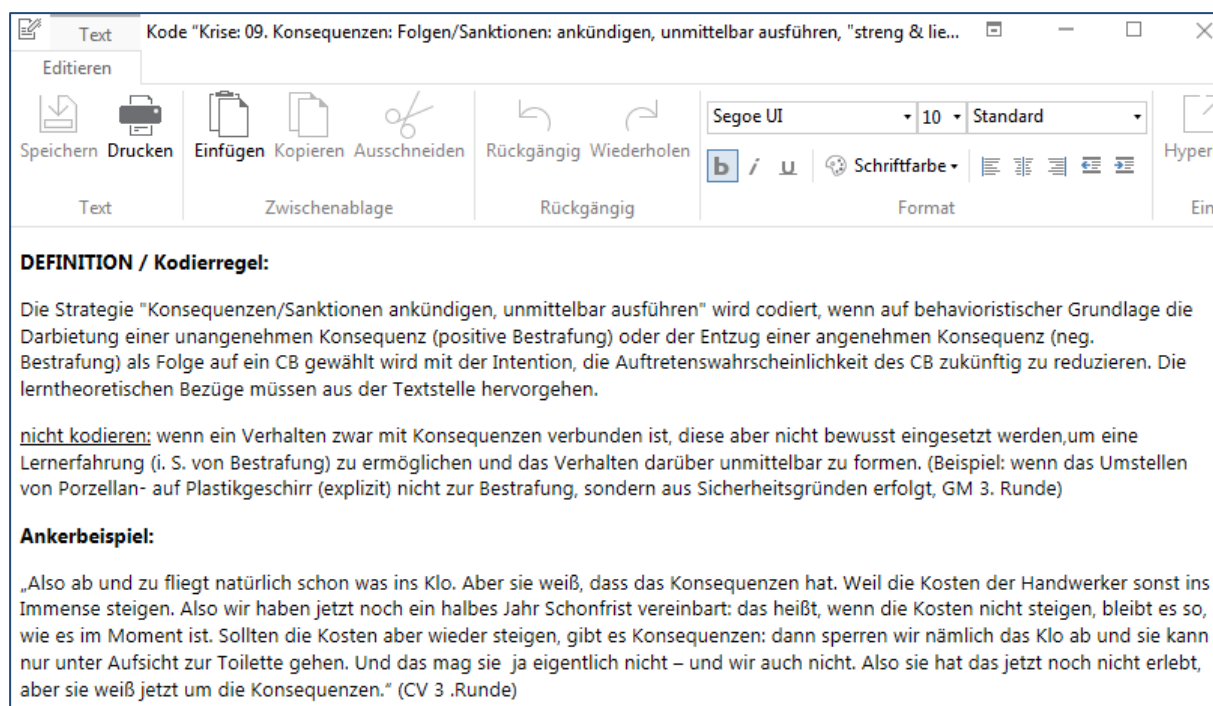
Text Kode "Krise: 09. Konsequenzen: Folgen/Sanktionen: ankündigen, unmittelbar ausführen, "streng & lie...

Editieren

Speichern Drucken Einfügen Kopieren Ausschneiden Rückgängig Wiederholen Segoe UI 10 Standard

b i u Schriftfarbe Hyper

Text Zwischenablage Rückgängig Format Ein

**DEFINITION / Kodierregel:**

Die Strategie "Konsequenzen/Sanktionen ankündigen, unmittelbar ausführen" wird codiert, wenn auf behavioristischer Grundlage die Darbietung einer unangenehmen Konsequenz (positive Bestrafung) oder der Entzug einer angenehmen Konsequenz (neg. Bestrafung) als Folge auf ein CB gewählt wird mit der Intention, die Auftretenswahrscheinlichkeit des CB zukünftig zu reduzieren. Die lerntheoretischen Bezüge müssen aus der Textstelle hervorgehen.

nicht kodieren: wenn ein Verhalten zwar mit Konsequenzen verbunden ist, diese aber nicht bewusst eingesetzt werden,um eine Lernerfahrung (i. S. von Bestrafung) zu ermöglichen und das Verhalten darüber unmittelbar zu formen. (Beispiel: wenn das Umstellen von Porzellan- auf Plastikgeschirr (explizit) nicht zur Bestrafung, sondern aus Sicherheitsgründen erfolgt, GM 3. Runde)

**Ankerbeispiel:**

„Also ab und zu fliegt natürlich schon was ins Klo. Aber sie weiß, dass das Konsequenzen hat. Weil die Kosten der Handwerker sonst ins Immense steigen. Also wir haben jetzt noch ein halbes Jahr Schonfrist vereinbart: das heißt, wenn die Kosten nicht steigen, bleibt es so, wie es im Moment ist. Sollten die Kosten aber wieder steigen, gibt es Konsequenzen: dann sperren wir nämlich das Klo ab und sie kann nur unter Aufsicht zur Toilette gehen. Und das mag sie ja eigentlich nicht – und wir auch nicht. Also sie hat das jetzt noch nicht erlebt, aber sie weiß jetzt um die Konsequenzen.“ (CV 3 .Runde)